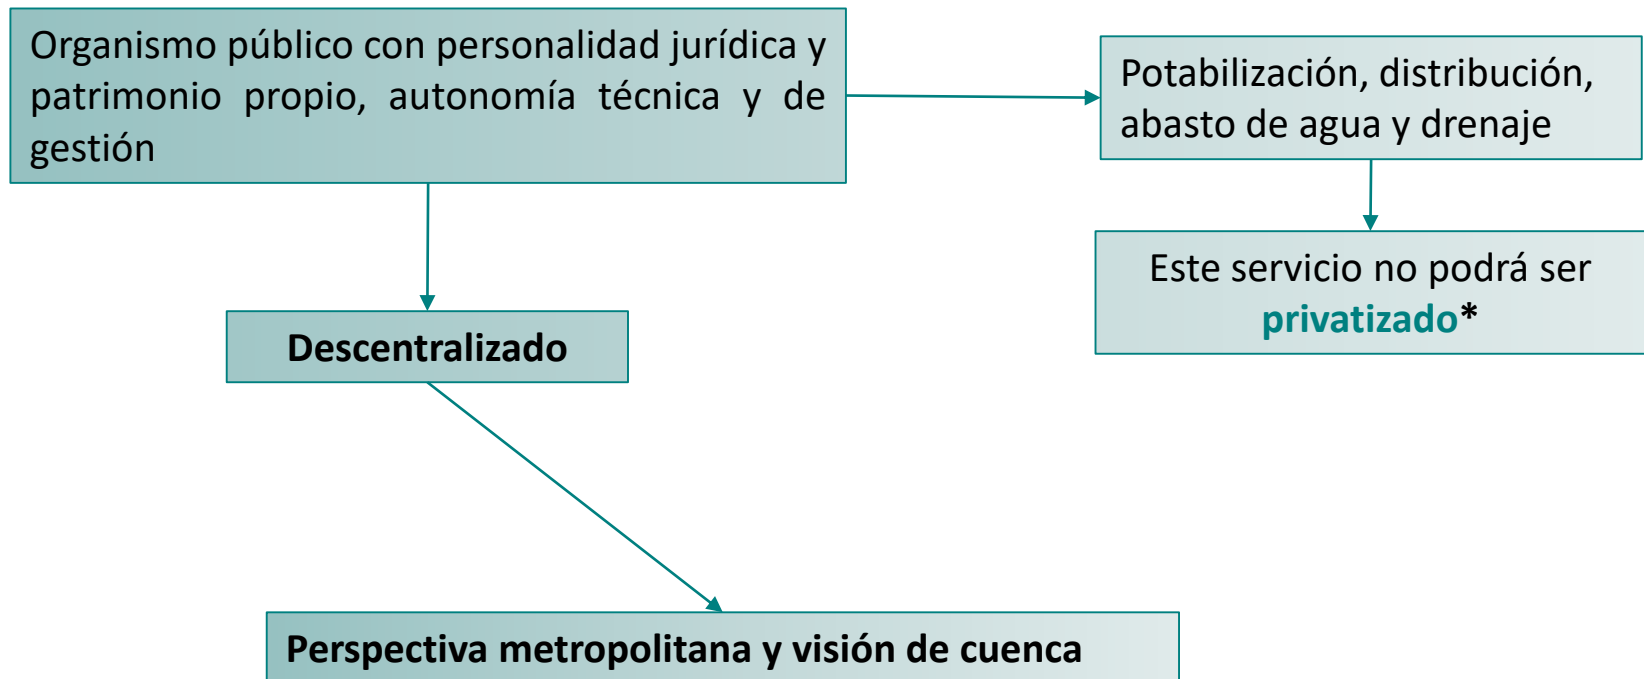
Organismo público con personalidad jurídica y patrimonio propio, autonomía técnica y de gestión

Potabilización, distribución, abasto de agua y drenaje

Este servicio no podrá ser **privatizado***

**Descentralizado**

**Perspectiva metropolitana y visión de cuenca**